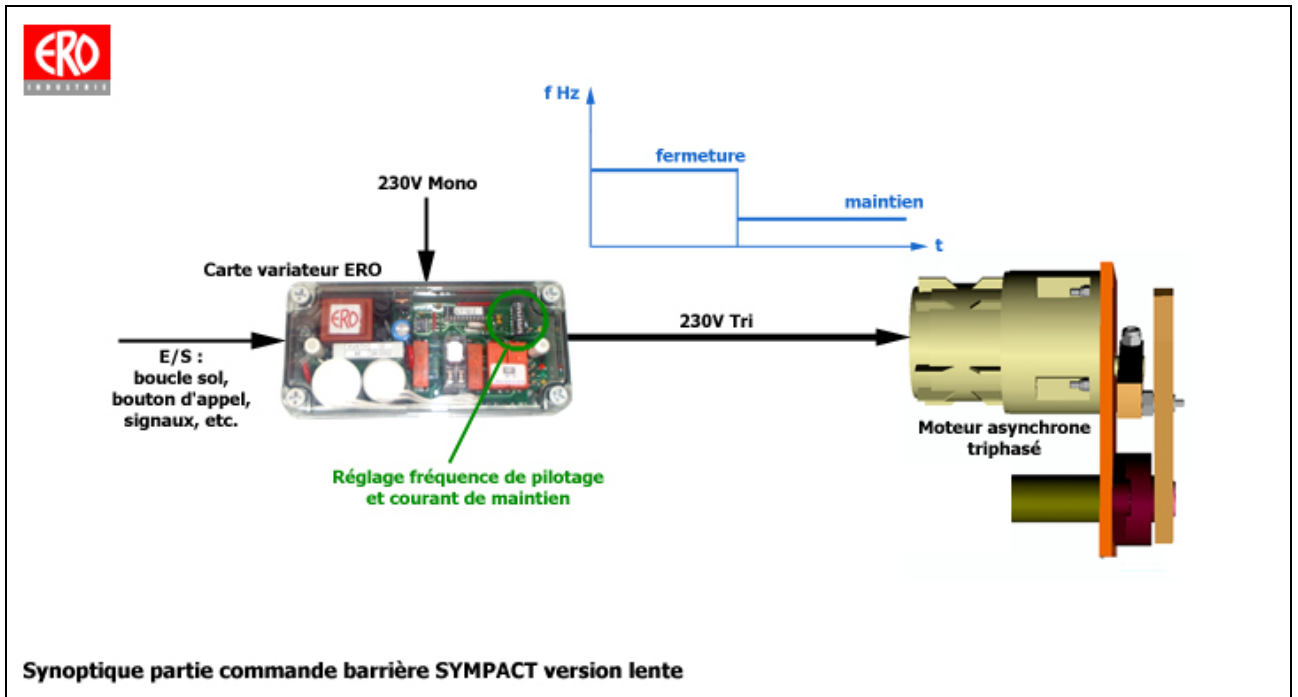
ERO
INDUSTRIE

f Hz

fermeture

maintien

t

230V Mono

Carte variateur ERO

ERO

E/S :
boucle sol,
bouton d'appel,
signaux, etc.

230V Tri

Moteur asynchrone
triphasé

Réglage fréquence de pilotage
et courant de maintien

Synoptique partie commande barrière SYMPACT version lente